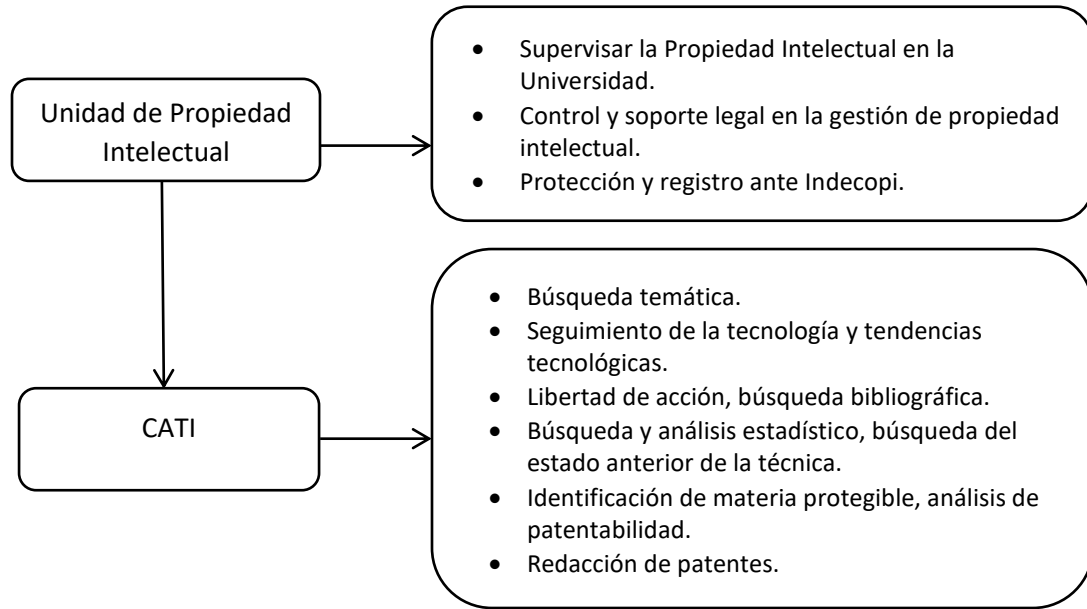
Unidad de Propiedad Intelectual

- Supervisar la Propiedad Intelectual en la Universidad.
- Control y soporte legal en la gestión de propiedad intelectual.
- Protección y registro ante Indecopi.

CATI

- Búsqueda temática.
- Seguimiento de la tecnología y tendencias tecnológicas.
- Libertad de acción, búsqueda bibliográfica.
- Búsqueda y análisis estadístico, búsqueda del estado anterior de la técnica.
- Identificación de materia protegible, análisis de patentabilidad.
- Redacción de patentes.